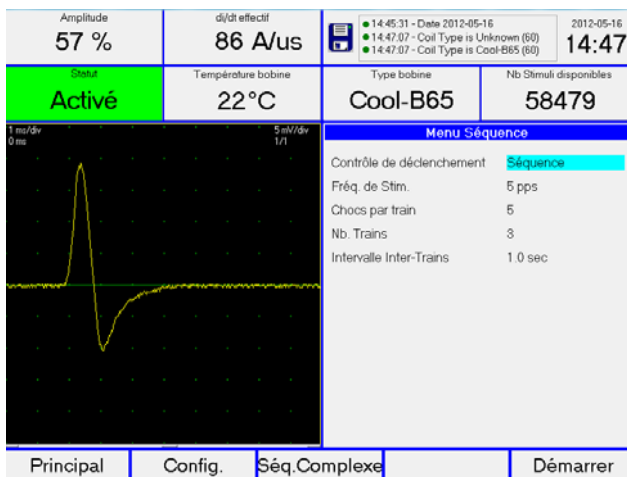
Amplitude
57 %

di/dt effectif
86 A/us

14:45:31 - Date 2012-05-16
14:47:07 - Coil Type is Unknown (60)
14:47:07 - Coil Type is Cool-B65 (60)

2012-05-16
14:47

Statut
Activé

Température bobine
22°C

Type bobine
Cool-B65

Nb Stimuli disponibles
58479

1 ms/div
0 ms

5 mV/div
1/1

Menu Séquence

| | |
|---|---|
| Contrôle de déclenchement | Séquence |
| Fréq. de Stim. | 5 pps |
| Chocs par train | 5 |
| Nb. Trains | 3 |
| Intervalle Inter-Trains | 1.0 sec |

Principal | Config. | Séq.Complexe | | Démarrer